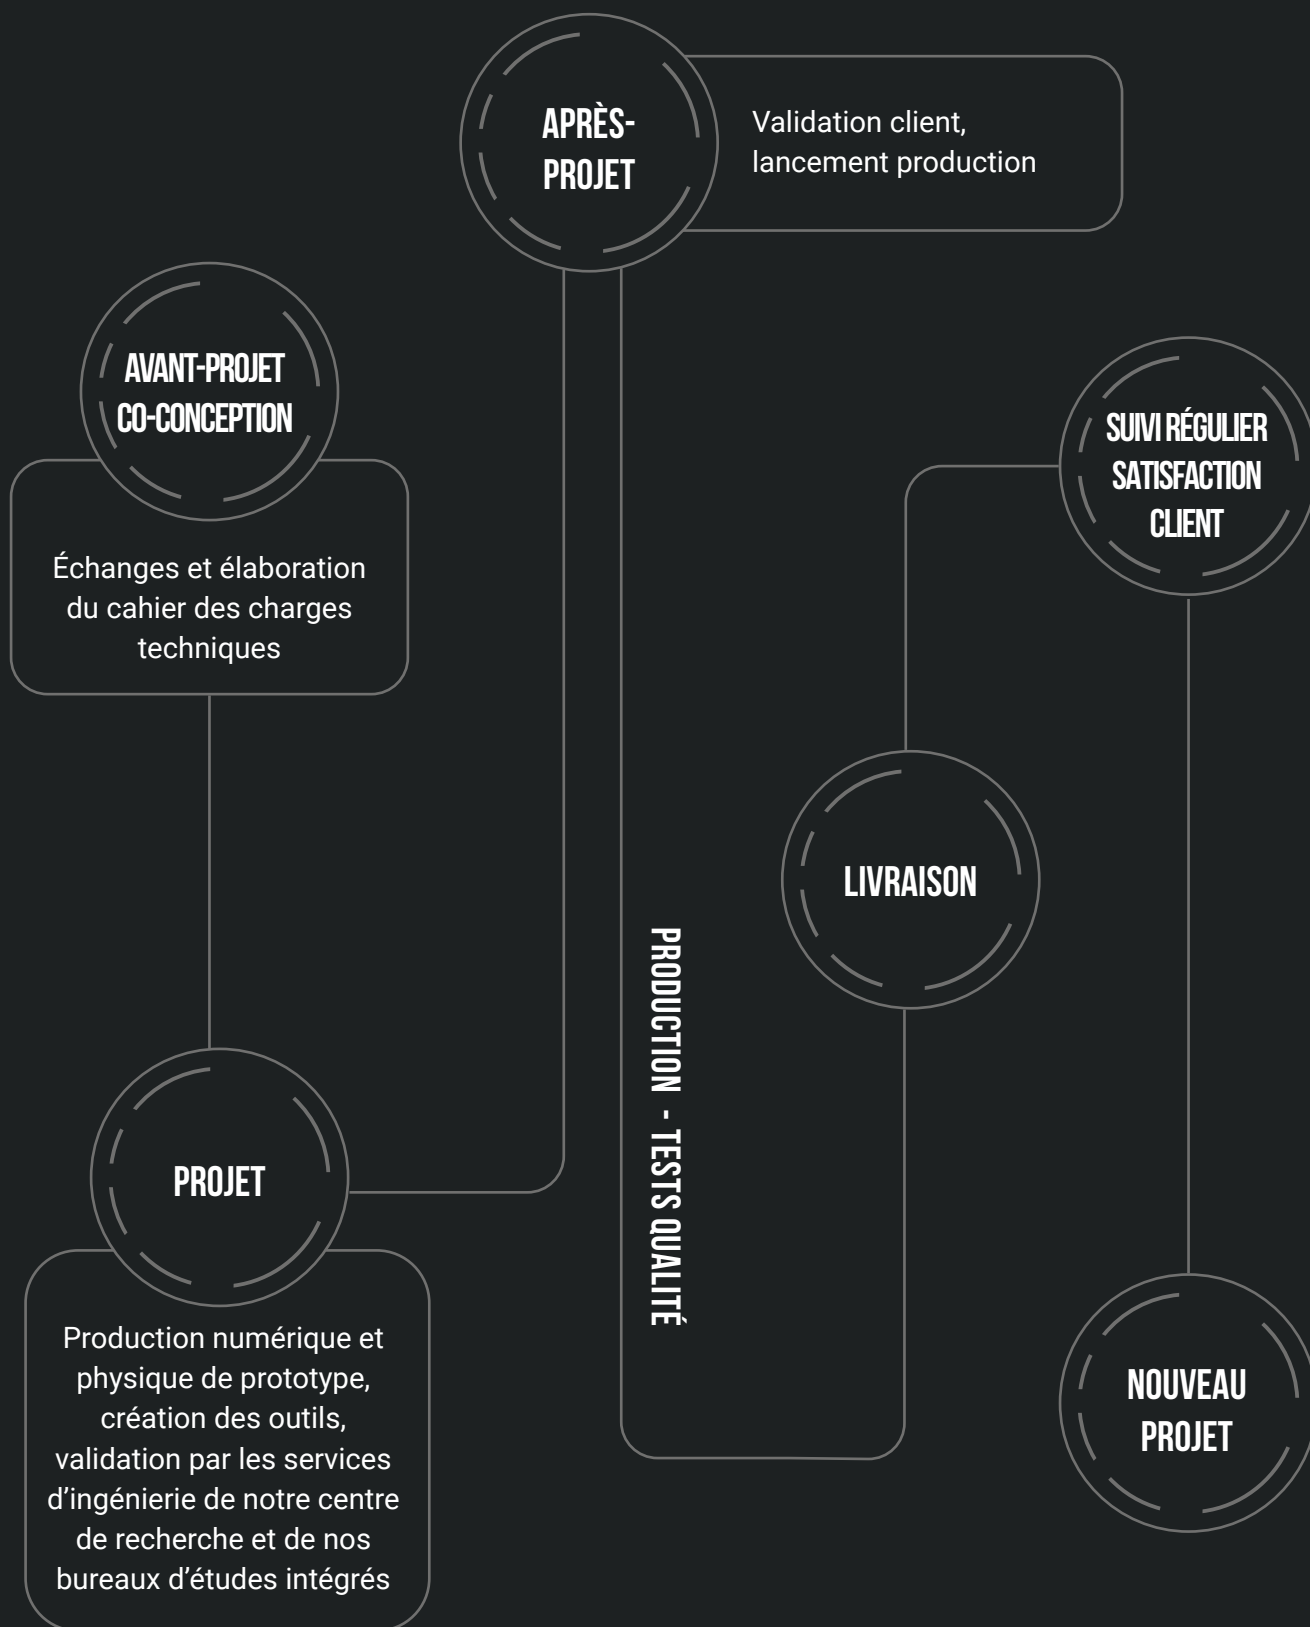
APRÈS-PROJET

Validation client, lancement production

AVANT-PROJET CO-CONCEPTION

Échanges et élaboration du cahier des charges techniques

SUIVI RÉGULIER SATISFACTION CLIENT

LIVRAISON

PRODUCTION - TESTS QUALITÉ

PROJET

Production numérique et physique de prototype, création des outils, validation par les services d'ingénierie de notre centre de recherche et de nos bureaux d'études intégrés

NOUVEAU PROJET